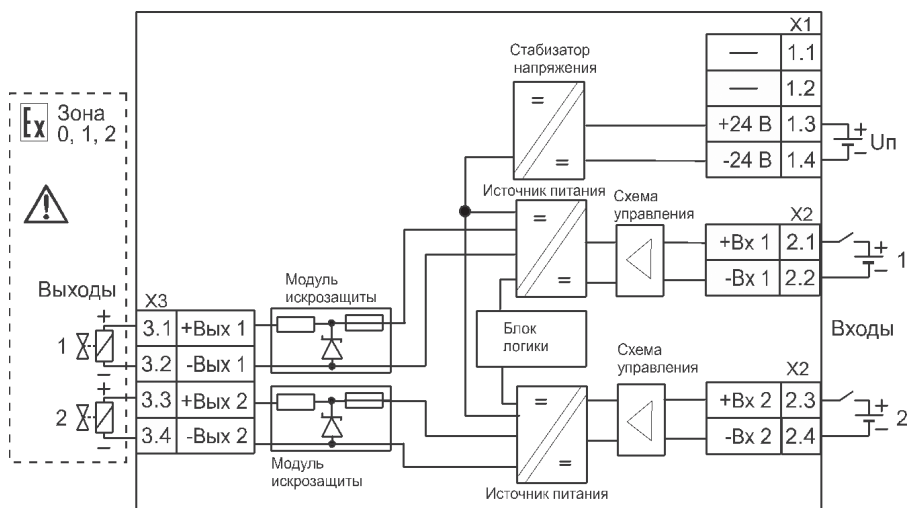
Ex Зона 0, 1, 2

Выходы

1
+
-
2
+
-

X3

| 3.1 | +Вых 1 |
|---|---|
| 3.2 | -Вых 1 |
| 3.3 | +Вых 2 |
| 3.4 | -Вых 2 |

Модуль искрозащиты

Модуль искрозащиты

Стабизатор напряжения

=

=

Источник питания

=

=

Блок логики

=

=

Источник питания

Схема управления

Схема управления

X1

| — | 1.1 |
|---|---|
| — | 1.2 |
| +24 В | 1.3 |
| -24 В | 1.4 |

+ - Uп

X2

| +Вх 1 | 2.1 |
|---|---|
| -Вх 1 | 2.2 |

+ - 1

Входы

X2

| +Вх 2 | 2.3 |
|---|---|
| -Вх 2 | 2.4 |

+ - 2